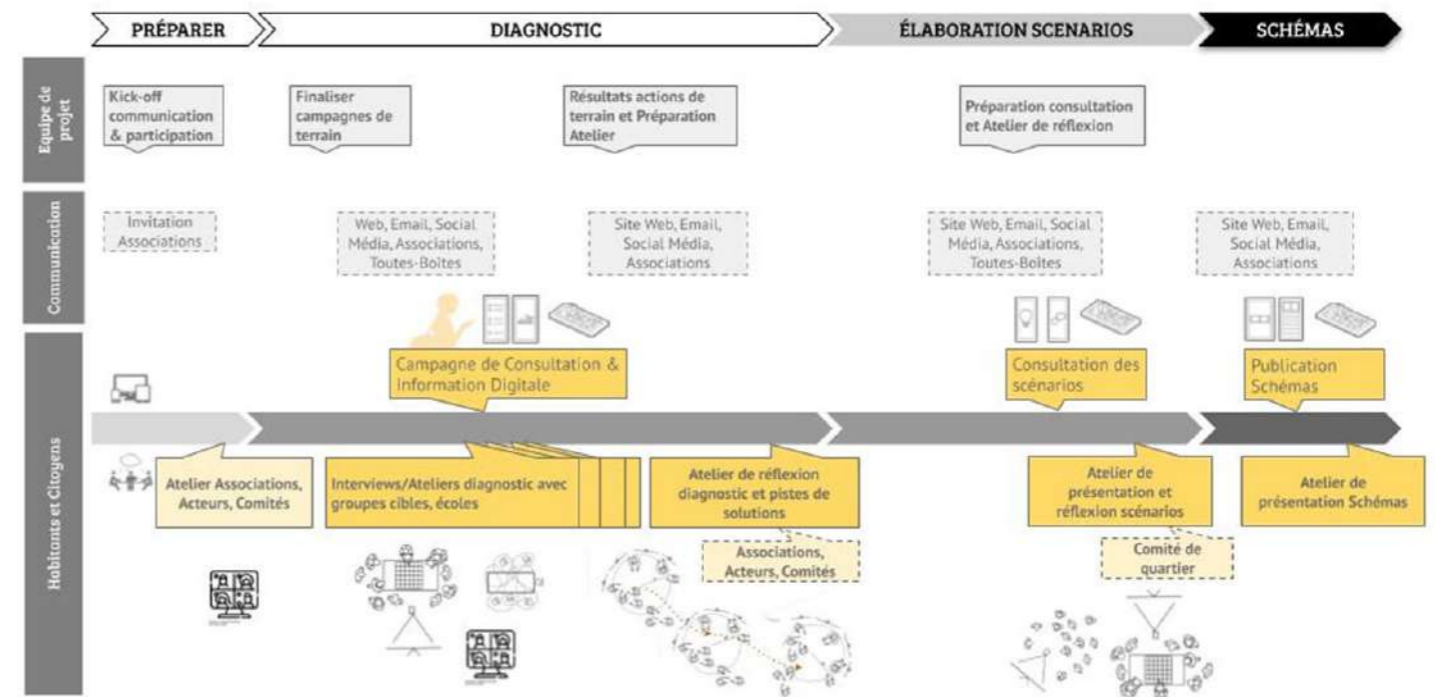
PRÉPARER

DIAGNOSTIC

ÉLABORATION SCENARIOS

SCHÉMAS

Equipe de projet

Kick-off communication & participation

Finaliser campagnes de terrain

Résultats actions de terrain et Préparation Atelier

Préparation consultation et Atelier de réflexion

Communication

Invitation Associations

Web, Email, Social Média, Associations, Toutes-Boites

Site Web, Email, Social Média, Associations

Site Web, Email, Social Média, Associations, Toutes-Boites

Site Web, Email, Social Média, Associations

Habitants et Citogens

Campagne de Consultation & Information Digitale

Consultation des scénarios

Publication Schémas

Atelier Associations, Acteurs, Comités

Interviews/Ateliers diagnostic avec groupes cibles, écoles

Atelier de réflexion diagnostic et pistes de solutions

Associations, Acteurs, Comités

Atelier de présentation et réflexion scénarios

Comité de quartier

Atelier de présentation Schémas